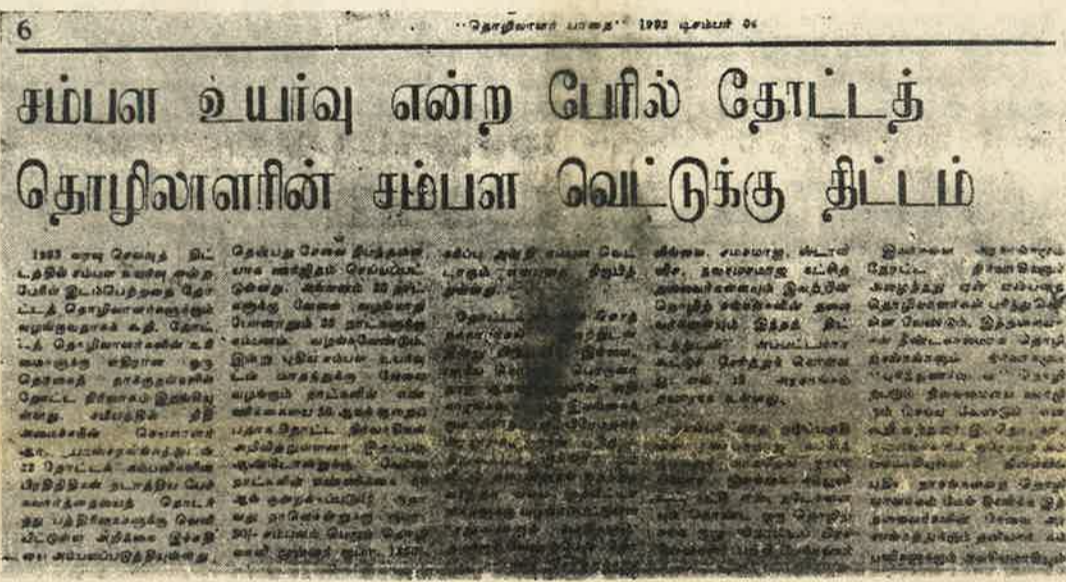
6 "தொழிலாளர் பாதை" 1993 டிசம்பர் 0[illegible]

சம்பள உயர்வு என்ற பேரில் தோட்டத் தொழிலாளரின் சம்பள வெட்டுக்கு திட்டம்

1993 வரவு செலவுத் திட்டத்தில் சம்பள உயர்வு என்ற பேரில் இடம்பெற்றதை தோட்டத் தொழிலாளர்களுக்கு வழங்குவதாக கூறி, தோட்டத் தொழிலாளர்களின் உரிமைகளுக்கு எதிரான ஒரு தொகைத் தாக்குதலுக்கான தோட்ட நிர்வாகம் இறங்கியுள்ளது. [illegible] அமைச்சின் செயலாளர் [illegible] 22 தோட்டக் கம்பனிகளின் பிரதிநிதிகள் நடாத்திய பேச்சுவார்த்தையைத் தொடர்ந்து பத்திரிகைகளுக்கு வெளியிட்டுள்ள அறிக்கை இச்சதியை அம்பலப்படுத்தியுள்ளது.

தெரிவு செய்ய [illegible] வேலை நாட்களும் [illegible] 22 நாட்களுக்கு வேலை வழங்காத போனாலும் 22 நாட்களுக்கே சம்பளம் வழங்கவேண்டும். இந்த புதிய சம்பள உயர்வுடன் மாதத்துக்கு வேலை வழங்கும் நாட்களின் எண்ணிக்கையை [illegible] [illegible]

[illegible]

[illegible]

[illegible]